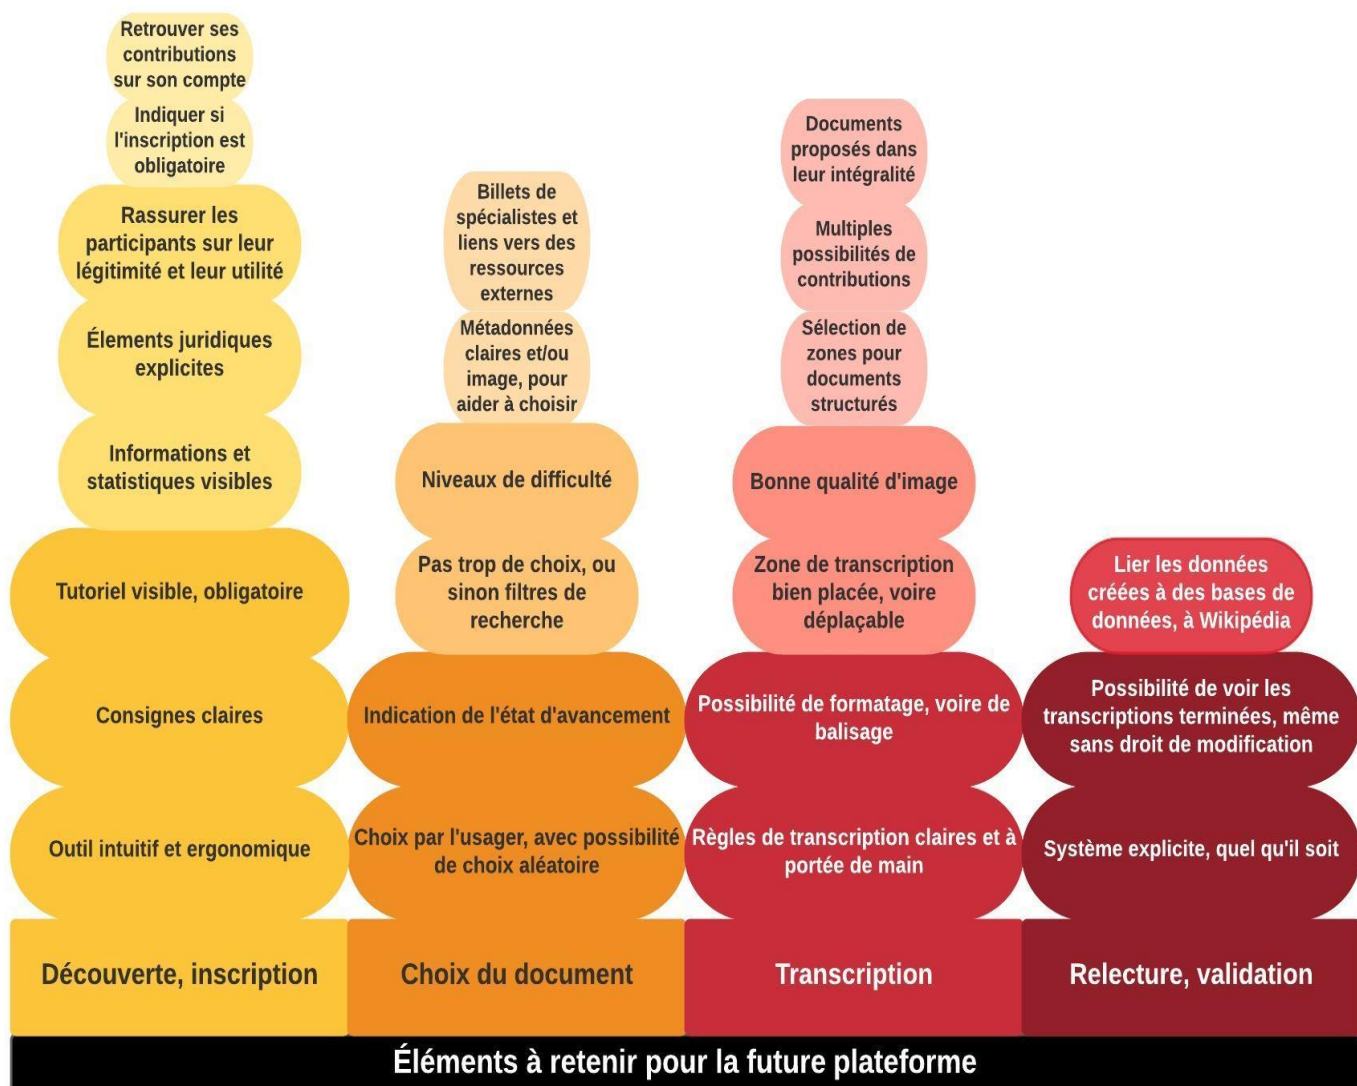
Retrouver ses contributions sur son compte

Indiquer si l'inscription est obligatoire

Rassurer les participants sur leur légitimité et leur utilité

Élements juridiques explicites

Informations et statistiques visibles

Tutoriel visible, obligatoire

Consignes claires

Outil intuitif et ergonomique

Découverte, inscription

Billets de spécialistes et liens vers des ressources externes

Métadonnées claires et/ou image, pour aider à choisir

Niveaux de difficulté

Pas trop de choix, ou sinon filtres de recherche

Indication de l'état d'avancement

Choix par l'usager, avec possibilité de choix aléatoire

Choix du document

Documents proposés dans leur intégralité

Multiples possibilités de contributions

Sélection de zones pour documents structurés

Bonne qualité d'image

Zone de transcription bien placée, voire déplaçable

Possibilité de formatage, voire de balisage

Règles de transcription claires et à portée de main

Transcription

Lier les données créées à des bases de données, à Wikipédia

Possibilité de voir les transcriptions terminées, même sans droit de modification

Système explicite, quel qu'il soit

Relecture, validation

Éléments à retenir pour la future plateforme